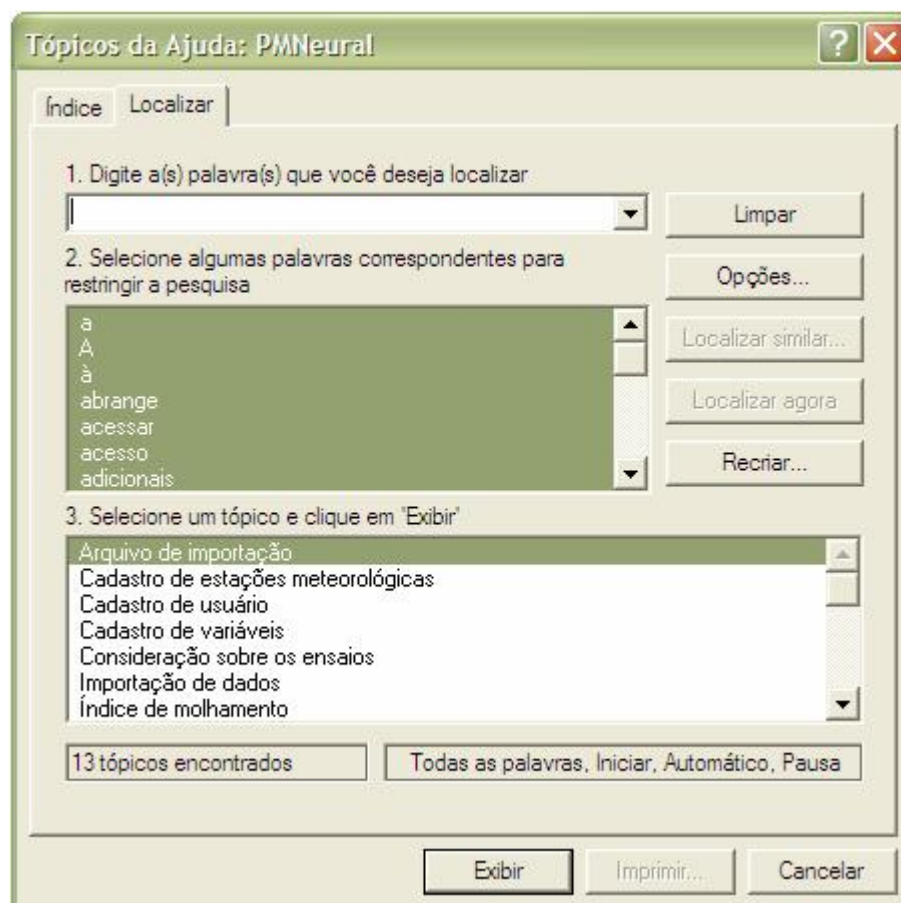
Tópicos da Ajuda: PMNeural

?

Índice
Localizar

1. Digite a(s) palavra(s) que você deseja localizar

Limpar

2. Selecione algumas palavras correspondentes para restringir a pesquisa

Opções...

a
A
à
abrange
acessar
acesso
adicionais

Localizar similar...

Localizar agora

Recriar...

3. Selecione um tópico e clique em 'Exibir'

Arquivo de importação
Cadastro de estações meteorológicas
Cadastro de usuário
Cadastro de variáveis
Consideração sobre os ensaios
Importação de dados
Índice de molhamento

13 tópicos encontrados

Todas as palavras, Iniciar, Automático, Pausa

Exibir
Imprimir...
Cancelar